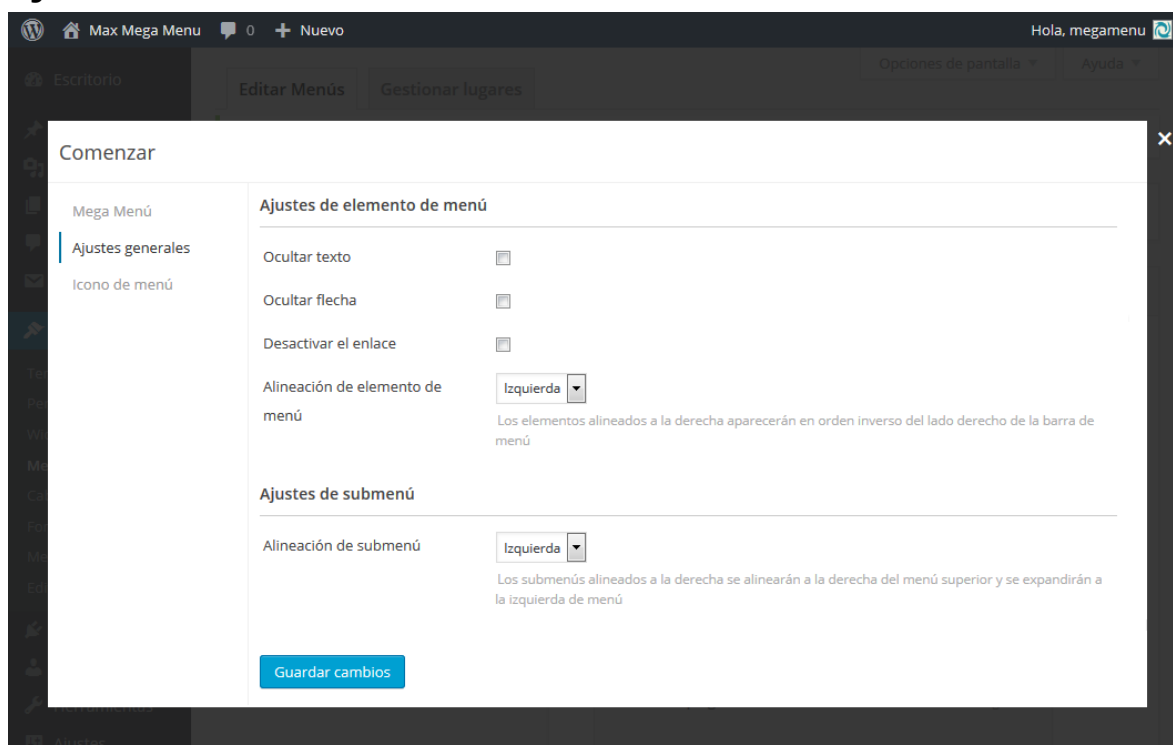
Max Mega Menu 0 Nuevo

Hola, megamenu

Escritorio

Editar Menús Gestionar lugares

Opciones de pantalla ▼ Ayuda ▼

Comenzar

Mega Menú
Ajustes generales
Icono de menú

Ajustes de elemento de menú

Ocultar texto

Ocultar flecha

Desactivar el enlace

Alineación de elemento de menú

Izquierda

Los elementos alineados a la derecha aparecerán en orden inverso del lado derecho de la barra de menú

Ajustes de submenú

Alineación de submenú

Izquierda

Los submenús alineados a la derecha se alinearán a la derecha del menú superior y se expandirán a la izquierda de menú

Guardar cambios